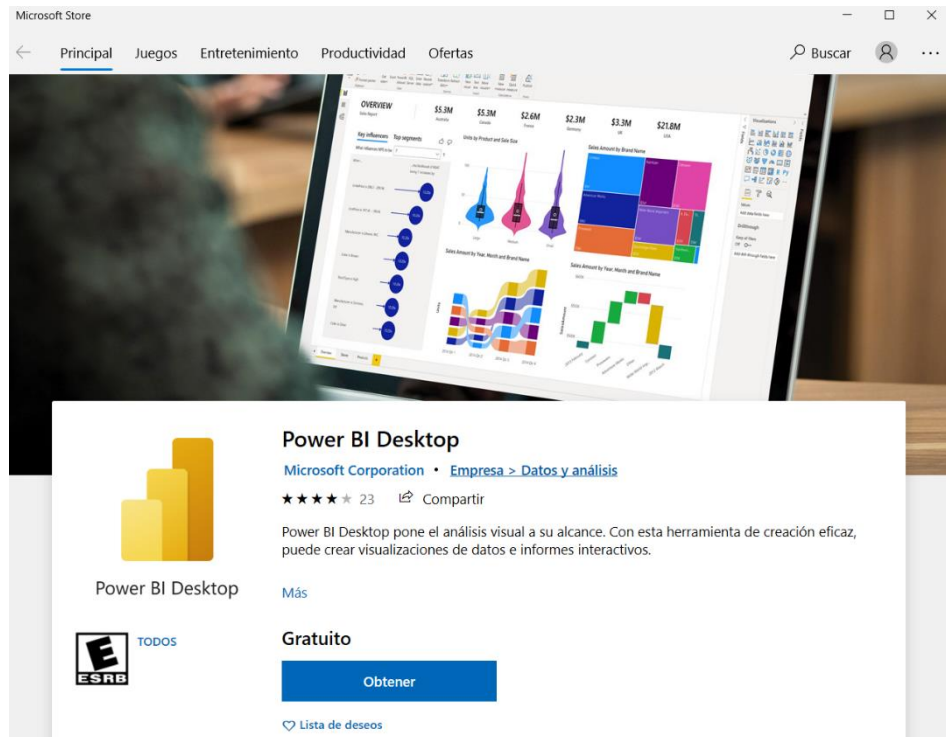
Microsoft Store

Principal Juegos Entretenimiento Productividad Ofertas

Buscar

OVERVIEW

$5.3M $5.3M $2.6M $2.3M $3.3M $21.8M

Key influencers Top segments

Units by Product and Sale Size

Sales Amount by Brand Name

Sales Amount by Year, Month and Brand Name

Sales Amount by Year, Month and Brand Name

Visualizations

Power BI Desktop

Power BI Desktop

Microsoft Corporation • Empresa > Datos y análisis

★★★★★ 23 Compartir

Power BI Desktop pone el análisis visual a su alcance. Con esta herramienta de creación eficaz, puede crear visualizaciones de datos e informes interactivos.

Más

E ESRB TODOS

Gratuito

Obtener

Lista de deseos